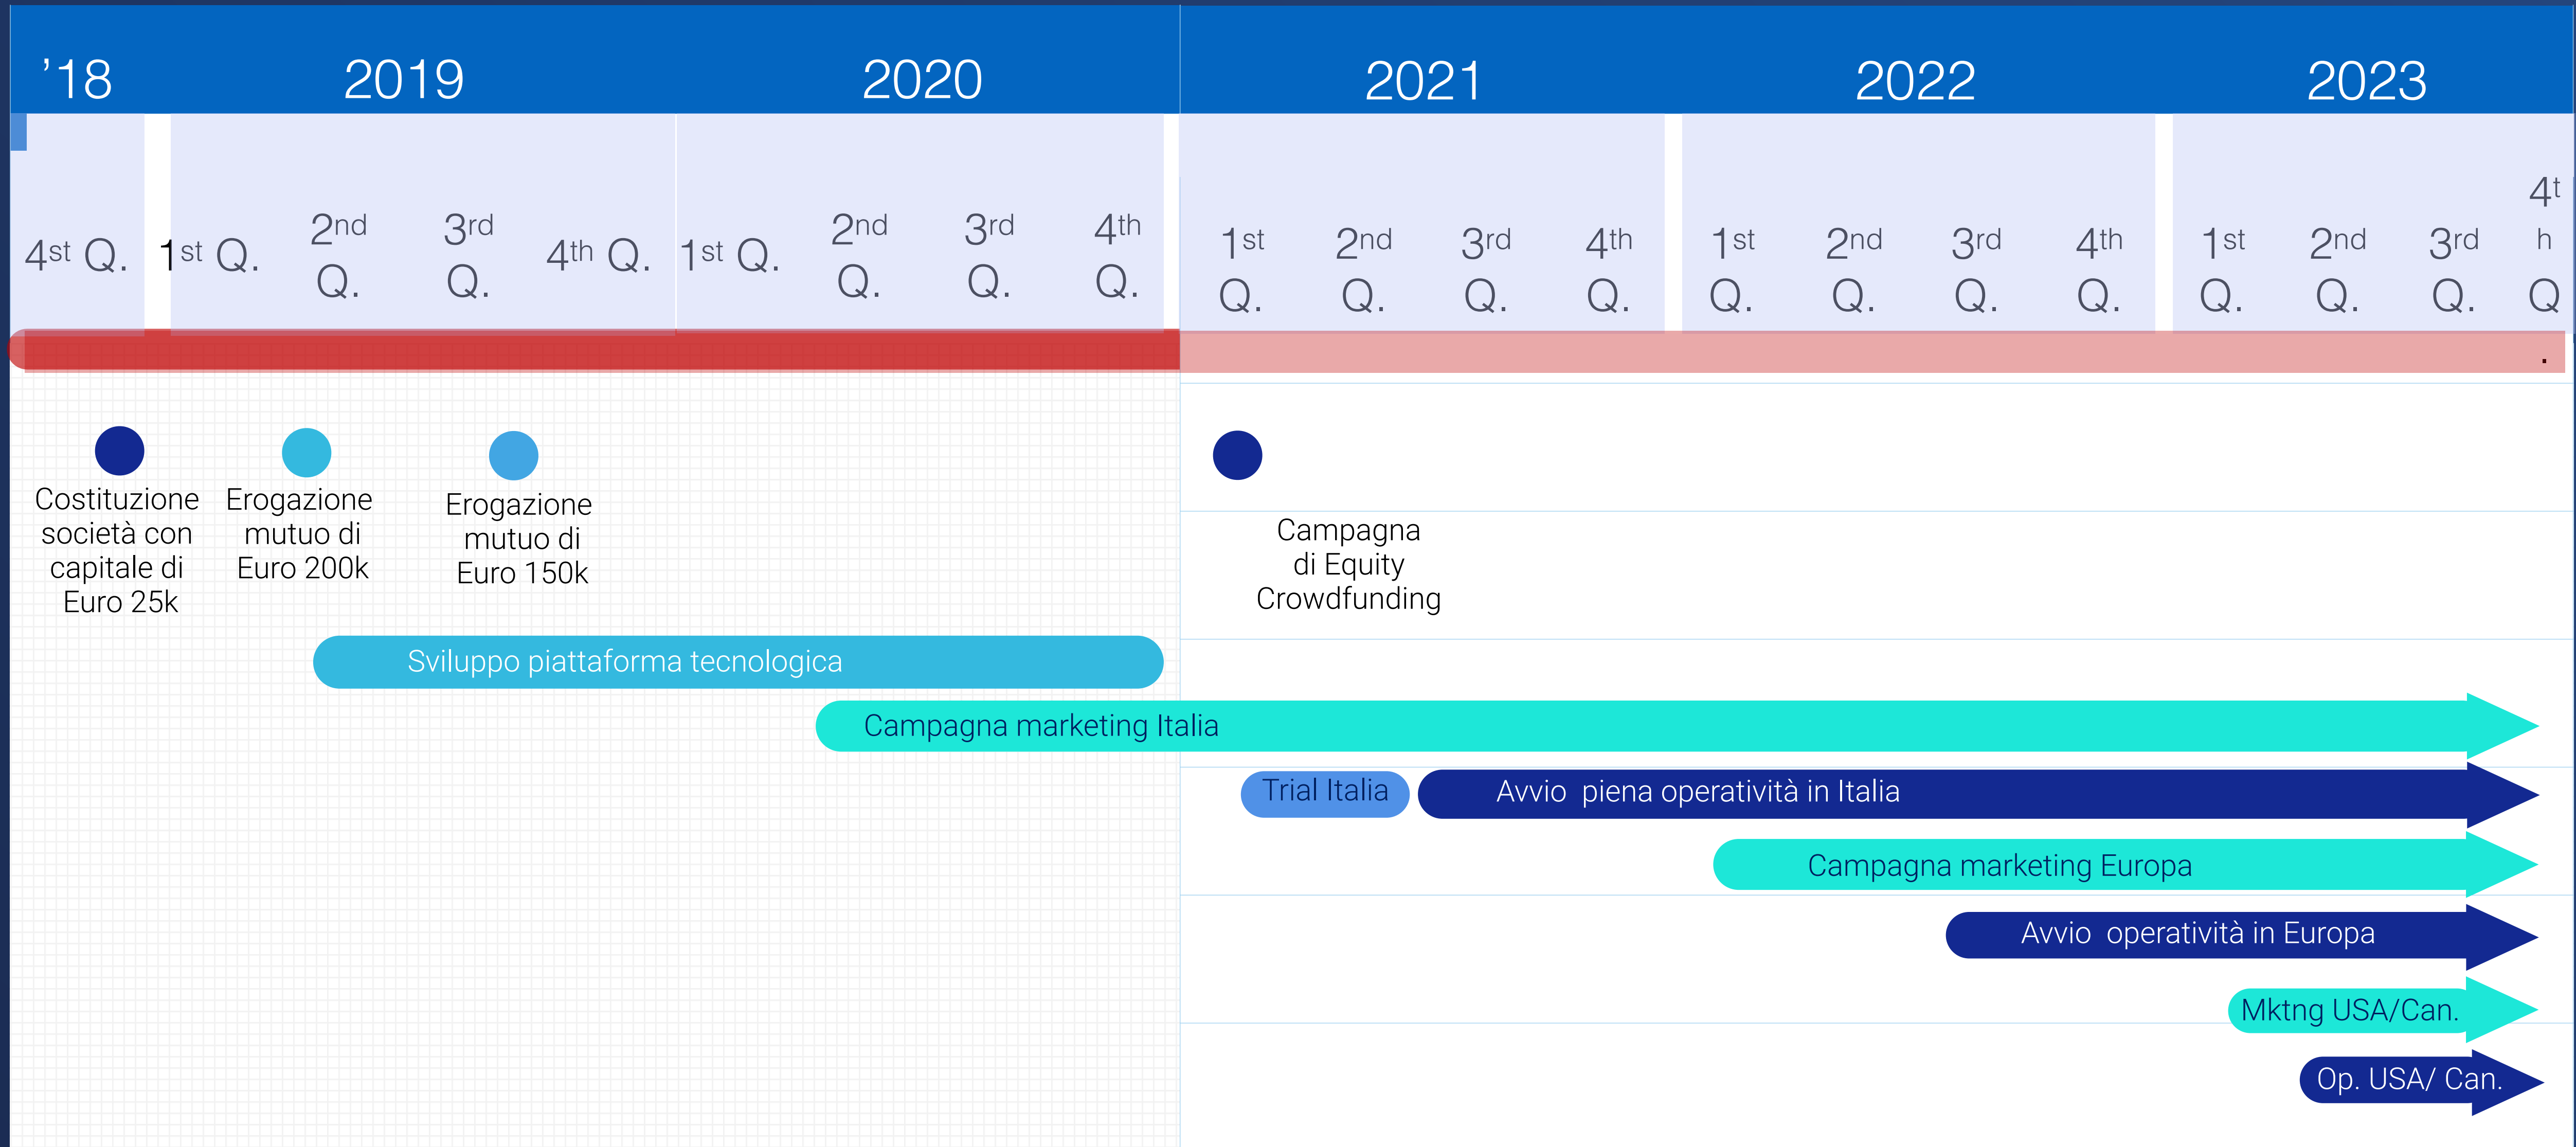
’18 2019 2020 2021 2022 2023

4st Q. 1st Q. 2nd Q. 3rd Q. 4th Q. 1st Q. 2nd Q. 3rd Q. 4th Q. 1st Q. 2nd Q. 3rd Q. 4th Q. 1st Q. 2nd Q. 3rd Q. 4th Q. 1st Q. 2nd Q. 3rd Q. 4th Q.

Costituzione società con capitale di Euro 25k

Erogazione mutuo di Euro 200k

Erogazione mutuo di Euro 150k

Campagna di Equity Crowdfunding

Sviluppo piattaforma tecnologica

Campagna marketing Italia

Trial Italia

Avvio piena operatività in Italia

Campagna marketing Europa

Avvio operatività in Europa

Mktng USA/Can.

Op. USA/ Can.